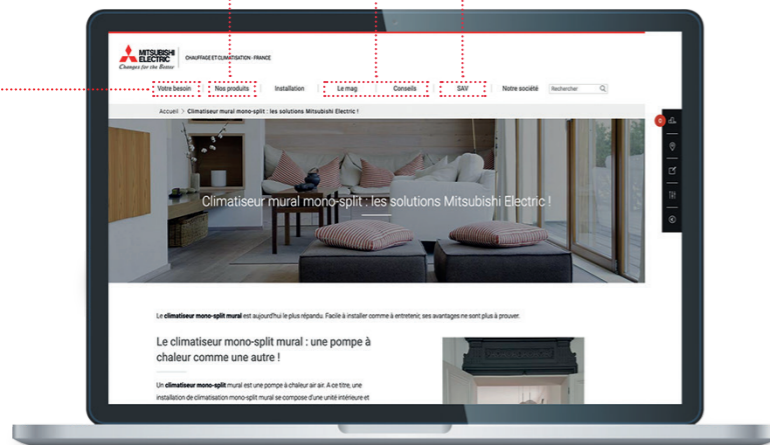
MITSUBISHI ELECTRIC
Changes for the Better
CHAUFFAGE ET CLIMATISATION - FRANCE

Votre besoin
Nos produits
Installation
Le mag
Conseils
SAV
Notre société
Rechercher

Accueil > Climatiseur mural mono-split : les solutions Mitsubishi Electric !

0

Climatiseur mural mono-split : les solutions Mitsubishi Electric !

Le climatiseur mono-split mural est aujourd'hui le plus répandu. Facile à installer comme à entretenir, ses avantages ne sont plus à prouver.

Le climatiseur mono-split mural : une pompe à chaleur comme une autre !

Un climatiseur mono-split mural est une pompe à chaleur air air. A ce titre, une installation de climatisation mono-split mural se compose d'une unité intérieure et